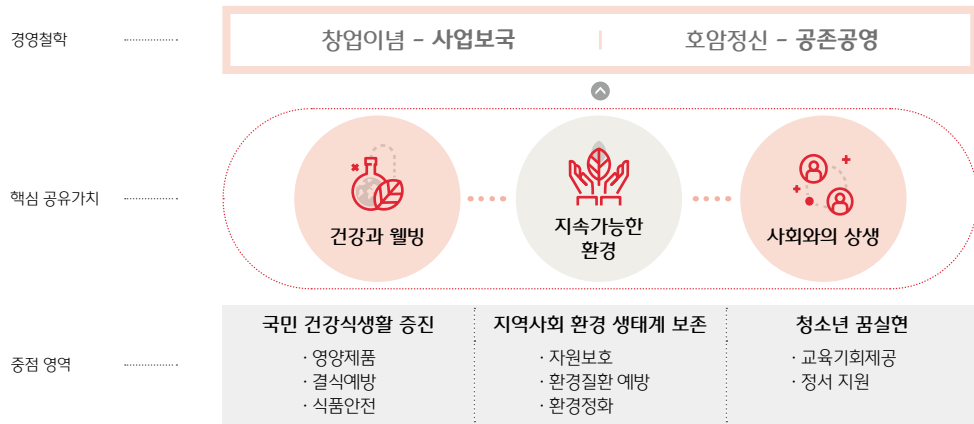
경영철학

창업이념 - 사업보국 | 호암정신 - 공존공영

핵심 공유가치

건강과 웰빙

지속가능한 환경

사회와의 상생

중점 영역

국민 건강식생활 증진
· 영양제품
· 결식예방
· 식품안전

지역사회 환경 생태계 보존
· 자원보호
· 환경질환 예방
· 환경정화

청소년 꿈실현
· 교육기회제공
· 정서 지원